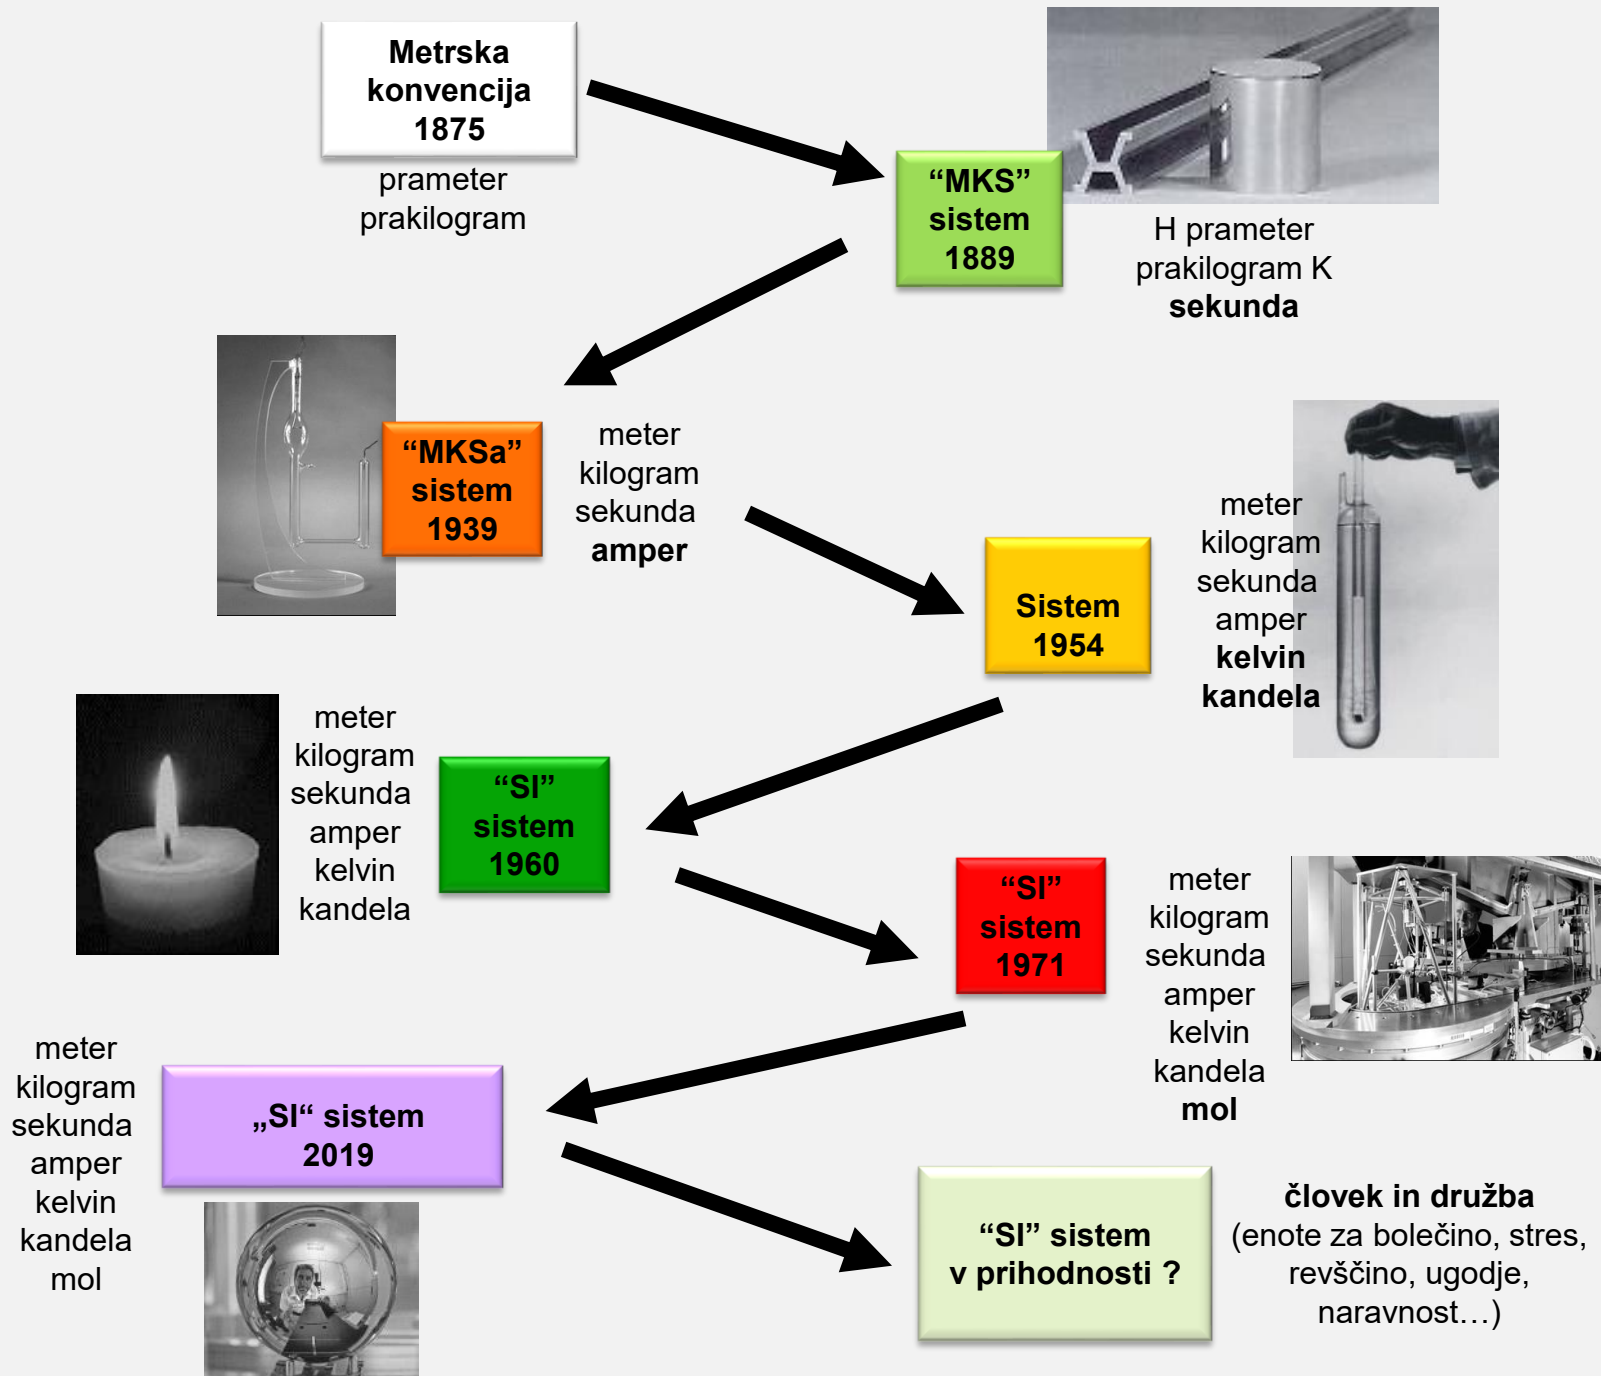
Metrska konvencija 1875

prameter
prakilogram

“MKS” sistem 1889

H prameter
prakilogram K
sekunda

“MKSa” sistem 1939

meter
kilogram
sekunda
amper

Sistem 1954

meter
kilogram
sekunda
amper
kelvin
kandela

meter
kilogram
sekunda
amper
kelvin
kandela

“SI” sistem 1960

“SI” sistem 1971

meter
kilogram
sekunda
amper
kelvin
kandela
mol

meter
kilogram
sekunda
amper
kelvin
kandela
mol

„SI“ sistem 2019

“SI” sistem v prihodnosti ?

človek in družba
(enote za bolečino, stres, revščino, ugodje, naravnost…)